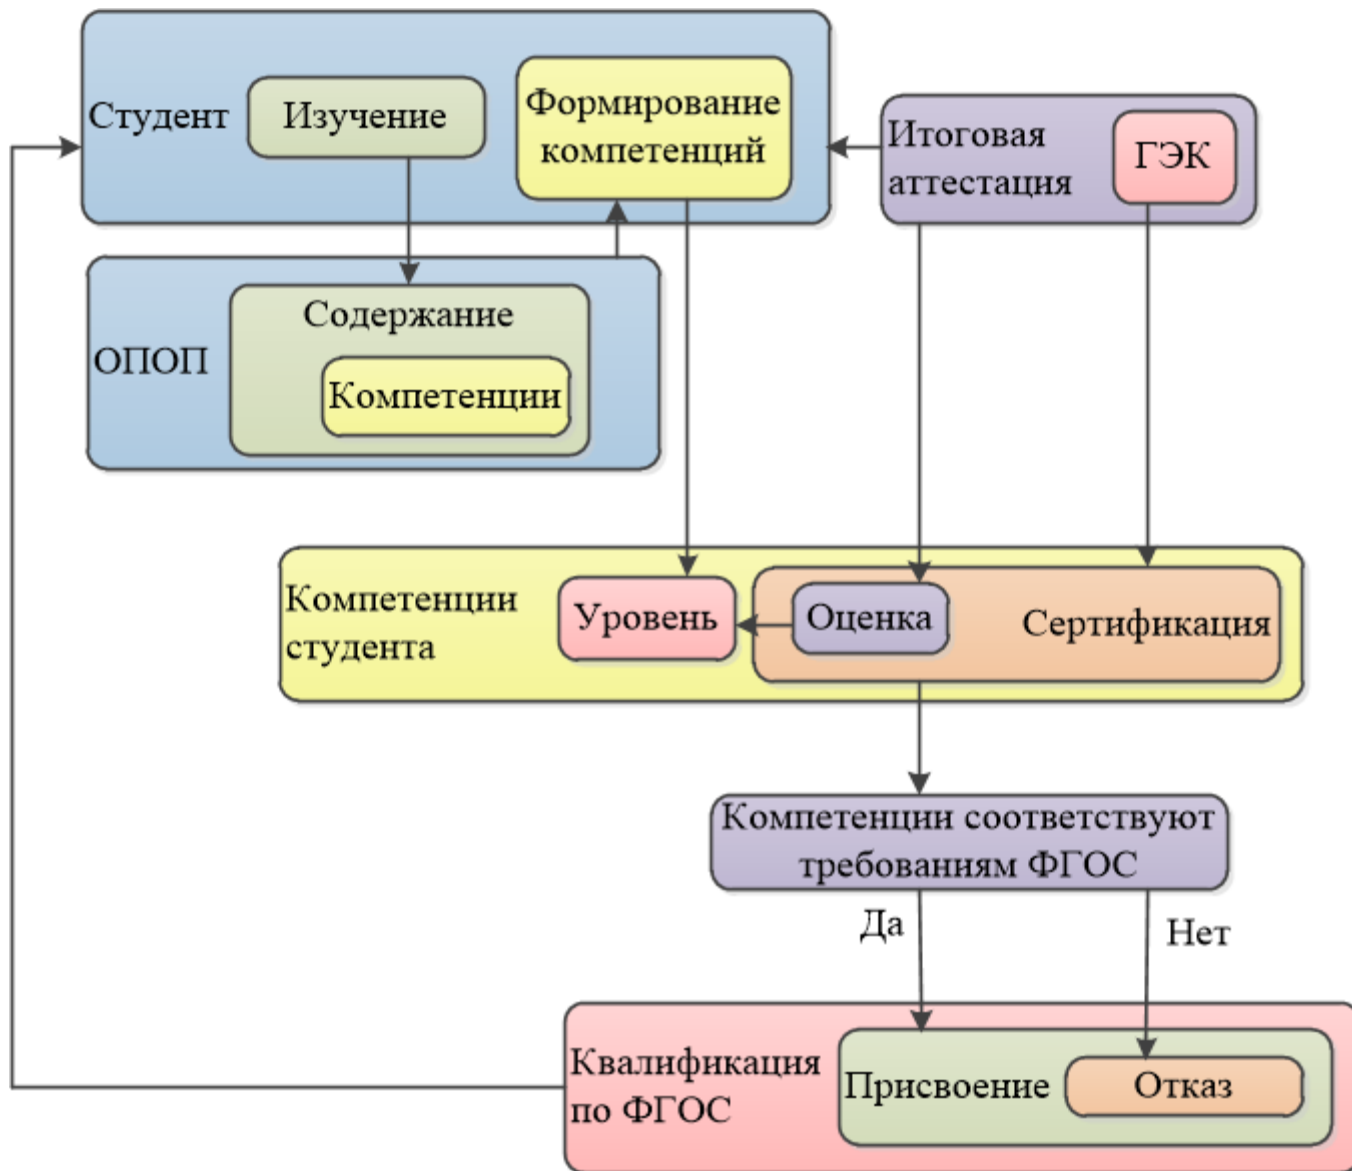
Студент
Изучение
Формирование компетенций
Итоговая аттестация
ГЭК
ОПОП
Содержание
Компетенции
Компетенции студента
Уровень
Оценка
Сертификация
Компетенции соответствуют требованиям ФГОС
Да
Нет
Квалификация по ФГОС
Присвоение
Отказ